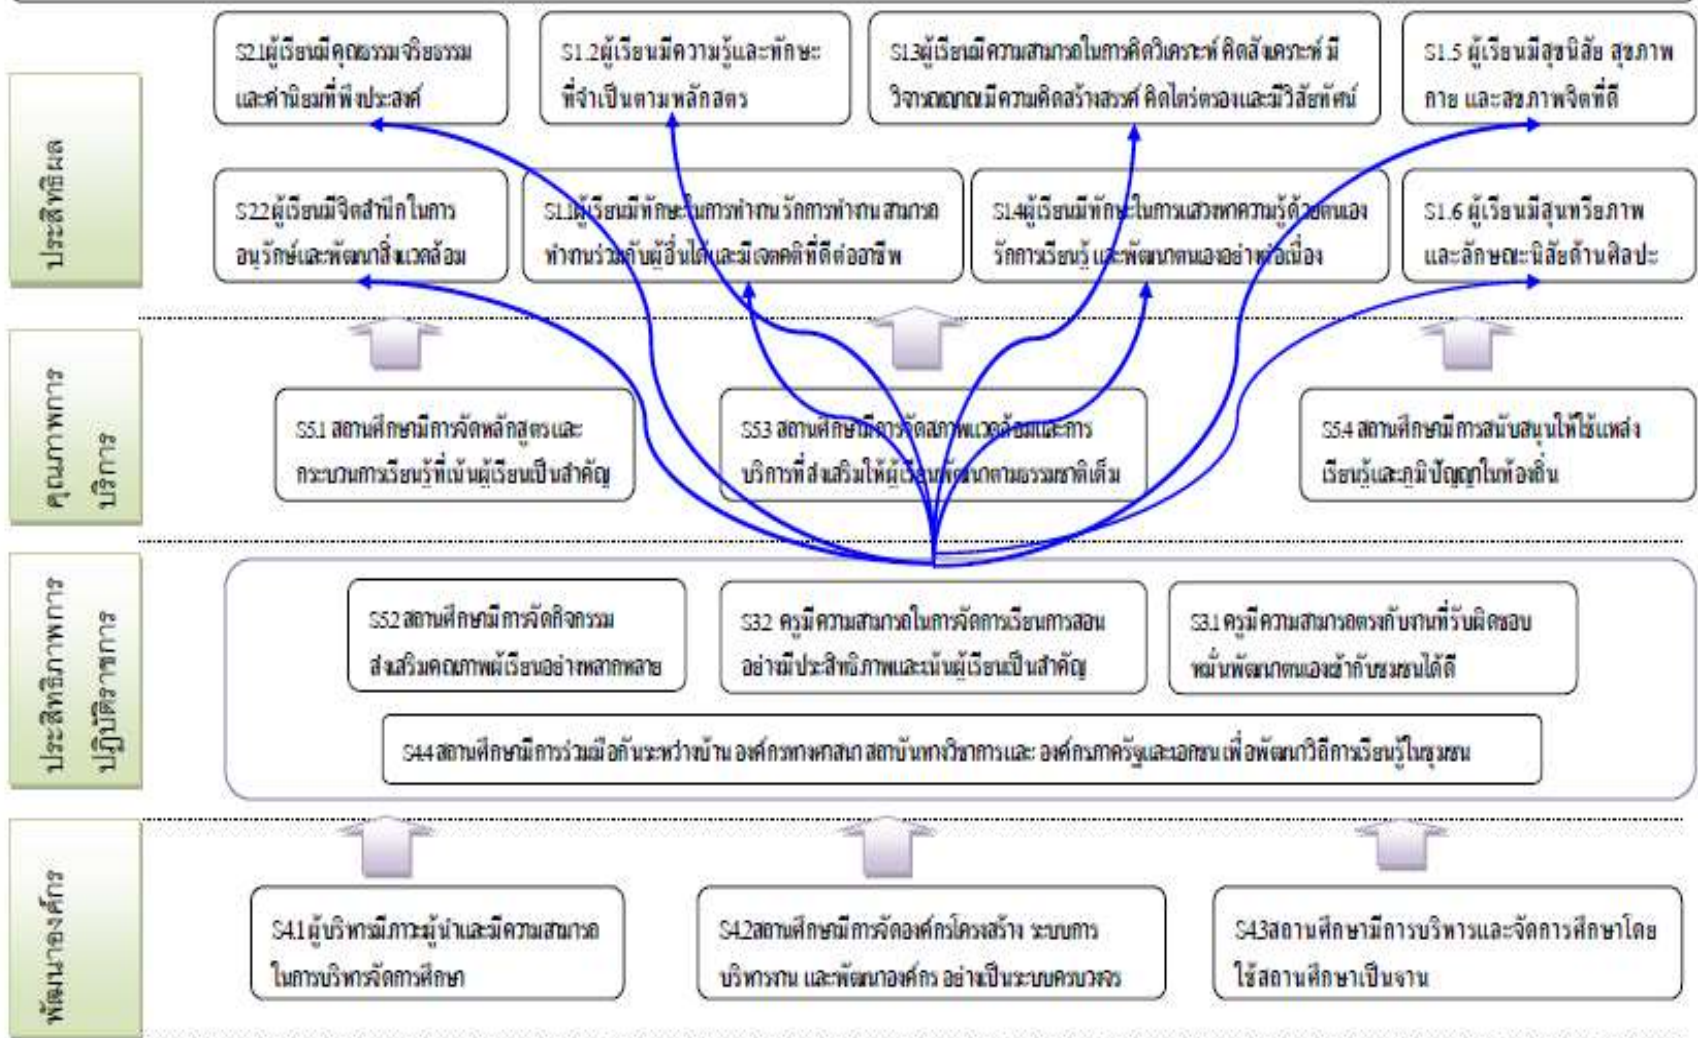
ประสิทธิผล

S2.1ผู้เรียนมีคุณธรรมจริยธรรม และค่านิยมที่พึงประสงค์

S1.2ผู้เรียนมีความรู้และทักษะที่จำเป็นตามหลักสูตร

S1.3ผู้เรียนมีความสามารถในการคิดวิเคราะห์ คิดสังเคราะห์ มีวิจารณญาณ มีความคิดสร้างสรรค์ คิดไตร่ตรองและมีวิสัยทัศน์

S1.5 ผู้เรียนมีสุขนิสัย สุขภาพกาย และสุขภาพจิตที่ดี

S2.2ผู้เรียนมีจิตสำนึกในการอนุรักษ์และพัฒนาสิ่งแวดล้อม

S1.1ผู้เรียนมีทักษะในการทำงาน รักการทำงาน สามารถทำงานร่วมกับผู้อื่นได้และมีเจตคติที่ดีต่ออาชีพ

S1.4ผู้เรียนมีทักษะในการแสวงหาความรู้ด้วยตนเอง รักการเรียนรู้ และพัฒนาตนเองอย่างต่อเนื่อง

S1.6 ผู้เรียนมีสุนทรียภาพ และลักษณะนิสัยด้านศิลปะ

คุณภาพการบริการ

S5.1 สถานศึกษามีการจัดหลักสูตรและกระบวนการเรียนรู้ที่เน้นผู้เรียนเป็นสำคัญ

S5.3 สถานศึกษามีการจัดสภาพแวดล้อมและการบริการที่ส่งเสริมให้ผู้เรียนพัฒนาตามธรรมชาติเต็ม

S5.4 สถานศึกษามีการสนับสนุนให้ใช้แหล่งเรียนรู้และภูมิปัญญาในท้องถิ่น

ประสิทธิภาพการปฏิบัติราชการ

S5.2 สถานศึกษามีการจัดกิจกรรมส่งเสริมคุณภาพผู้เรียนอย่างหลากหลาย

S3.2 ครูมีความสามารถในการจัดการเรียนการสอนอย่างมีประสิทธิภาพและเน้นผู้เรียนเป็นสำคัญ

S3.1 ครูมีความสามารถตรงกับงานที่รับผิดชอบ หมั่นพัฒนาตนเองเข้ากับชุมชนได้ดี

S4.4 สถานศึกษามีการร่วมมือกันระหว่างบ้าน องค์กรทางศาสนา สถาบันทางวิชาการและ องค์กรภาครัฐและเอกชน เพื่อพัฒนาวิถีการเรียนรู้ในชุมชน

พัฒนาองค์กร

S4.1 ผู้บริหารมีภาวะผู้นำและมีความสามารถในการบริหารจัดการศึกษา

S4.2สถานศึกษามีการจัดองค์กรโครงสร้าง ระบบการบริหารงาน และพัฒนาองค์กร อย่างเป็นระบบครบวงจร

S4.3สถานศึกษามีการบริหารและจัดการศึกษาโดยใช้สถานศึกษาเป็นฐาน